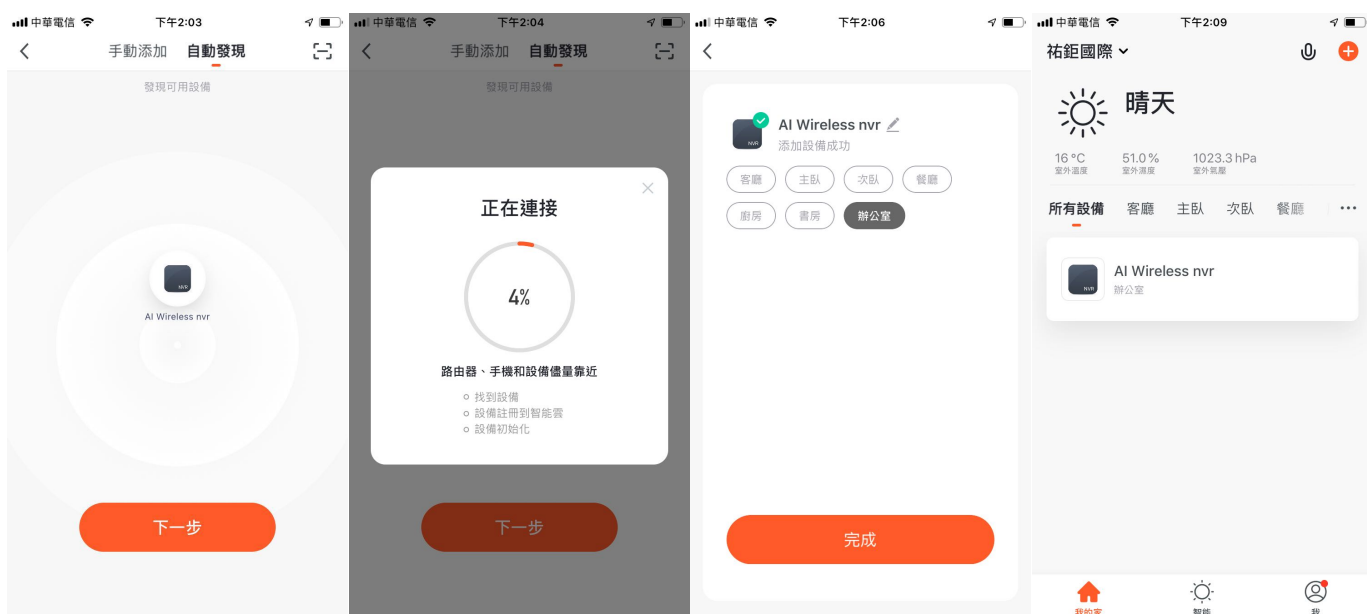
中華電信 下午2:03
手動添加 自動發現
發現可用設備
NVR
AI Wireless nvr
下一步

中華電信 下午2:04
手動添加 自動發現
發現可用設備
正在連接
4%
路由器、手機和設備儘量靠近
找到設備
設備註冊到智能雲
設備初始化
下一步

中華電信 下午2:06
NVR
AI Wireless nvr
添加設備成功
客廳 主臥 次臥 餐廳
廚房 書房 辦公室
完成

中華電信 下午2:09
祐鉅國際
晴天
16 °C
室外溫度
51.0 %
室外濕度
1023.3 hPa
室外氣壓
所有設備 客廳 主臥 次臥 餐廳 ···
NVR
AI Wireless nvr
辦公室
我的家 智能 我